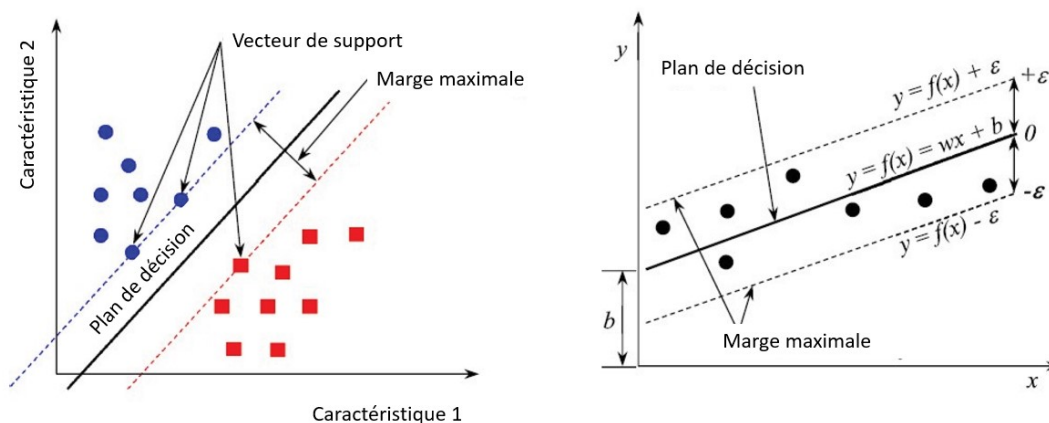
Vecteur de support

Marge maximale

Caractéristique 2

Plan de décision

Caractéristique 1

$y$

Plan de décision

$y = f(x) + \varepsilon$

$+\varepsilon$

$0$

$y = f(x) = wx + b$

$-\varepsilon$

$y = f(x) - \varepsilon$

$b$

Marge maximale

$x$